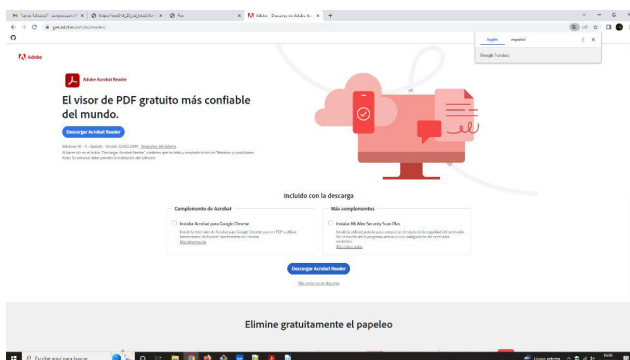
Adobe

Adobe Acrobat Reader

El visor de PDF gratuito más confiable del mundo.

Descargar Acrobat Reader

Incluido con la descarga

Complemento de Acrobat

Instale Acrobat para Google Chrome

Más complementos

Instale McAfee Security Scan Plus

Descargar Acrobat Reader

Elimine gratuitamente el papeleo

inglés español

Google Translate